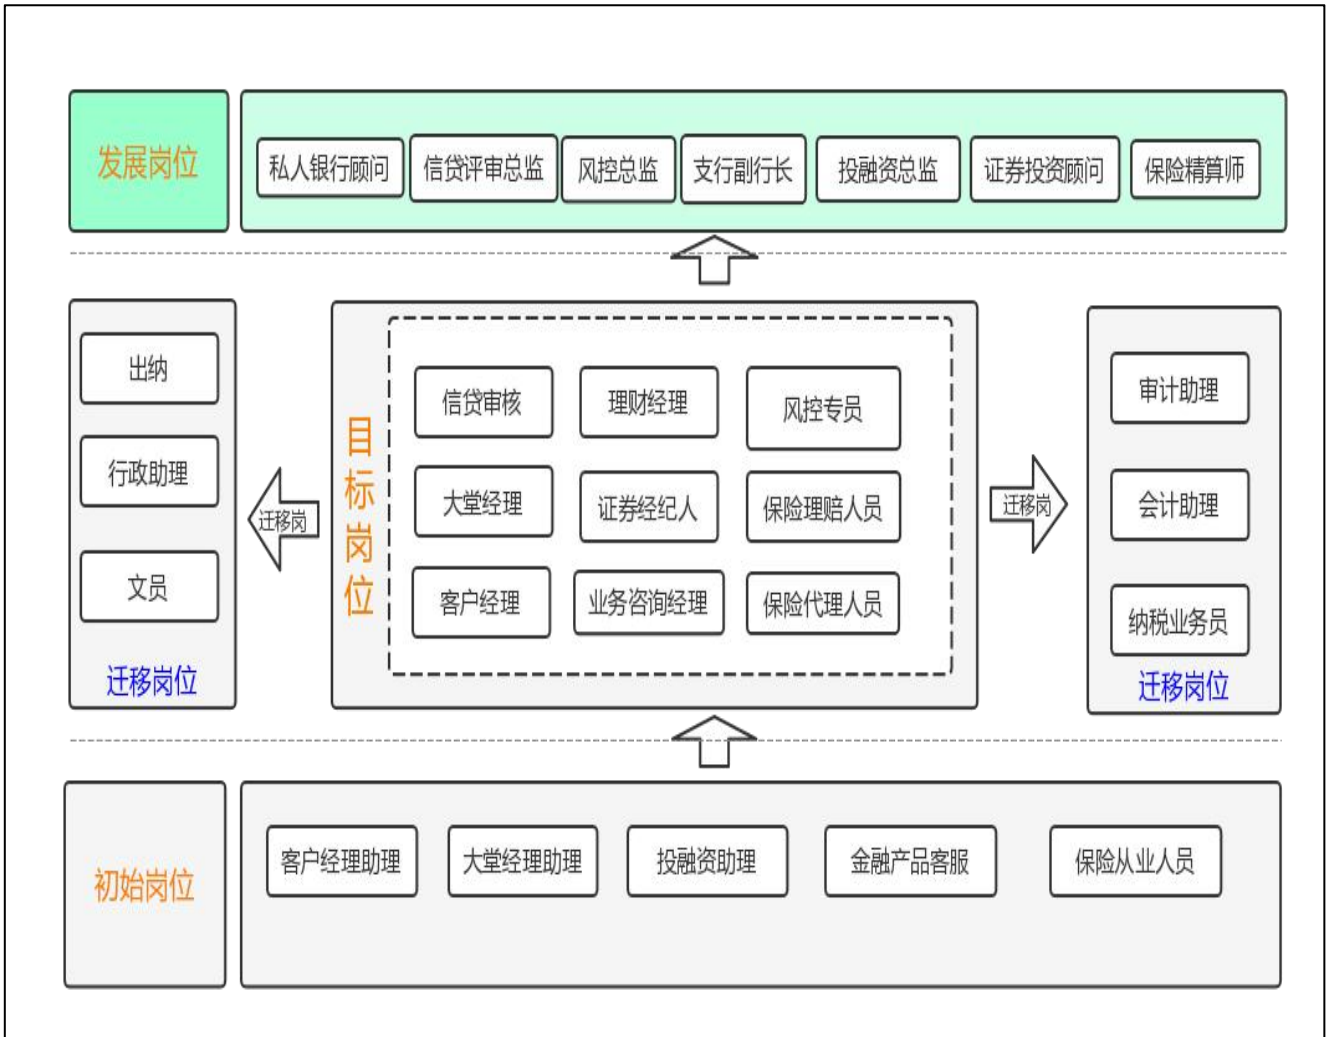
发展岗位

私人银行顾问
信贷评审总监
风控总监
支行副行长
投融资总监
证券投资顾问
保险精算师

出纳
行政助理
文员
迁移岗位

迁移岗

目标岗位

信贷审核
理财经理
风控专员
大堂经理
证券经纪人
保险理赔人员
客户经理
业务咨询经理
保险代理人员

迁移岗

审计助理
会计助理
纳税业务员
迁移岗位

初始岗位

客户经理助理
大堂经理助理
投融资助理
金融产品客服
保险从业人员